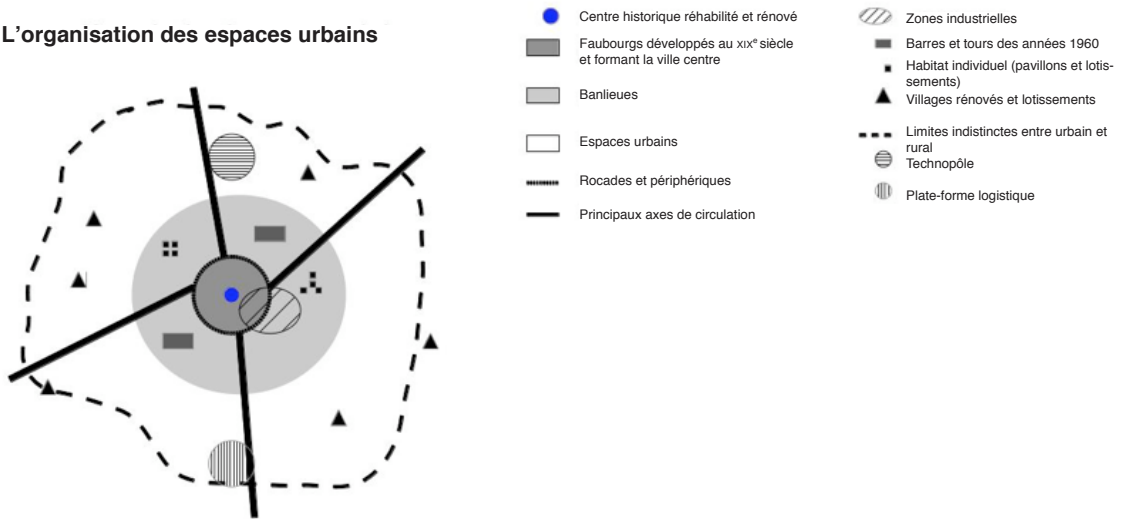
L’organisation des espaces urbains

Centre historique réhabilité et rénové

Faubourgs développés au XIXe siècle et formant la ville centre

Banlieues

Espaces urbains

Rocades et périphériques

Principaux axes de circulation

Zones industrielles

Barres et tours des années 1960

Habitat individuel (pavillons et lotissements)

Villages rénovés et lotissements

Limites indistinctes entre urbain et rural

Technopôle

Plate-forme logistique